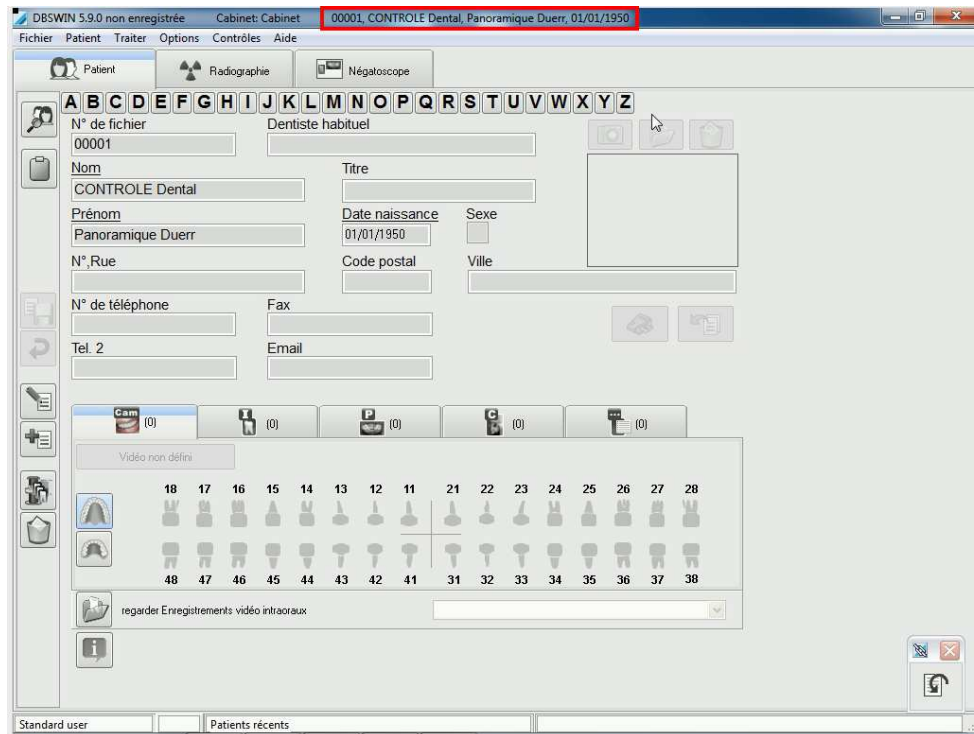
DBSWIN 5.9.0 non enregistrée Cabinet: Cabinet 00001, CONTROLE Dental, Panoramique Duerr, 01/01/1950

Fichier Patient Traiter Options Contrôles Aide

Patient Radiographie Négatoscope

A B C D E F G H I J K L M N O P Q R S T U V W X Y Z

N° de fichier
00001
Dentiste habituel

Nom
CONTROLE Dental
Titre

Prénom
Panoramique Duerr
Date naissance
01/01/1950
Sexe

N°,Rue
Code postal
Ville

N° de téléphone
Fax

Tel. 2
Email

Cam (0) (0) (0) (0) (0)

Vidéo non défini

18 17 16 15 14 13 12 11 21 22 23 24 25 26 27 28

48 47 46 45 44 43 42 41 31 32 33 34 35 36 37 38

regarder Enregistrements vidéo intraoraux

Standard user Patients récents